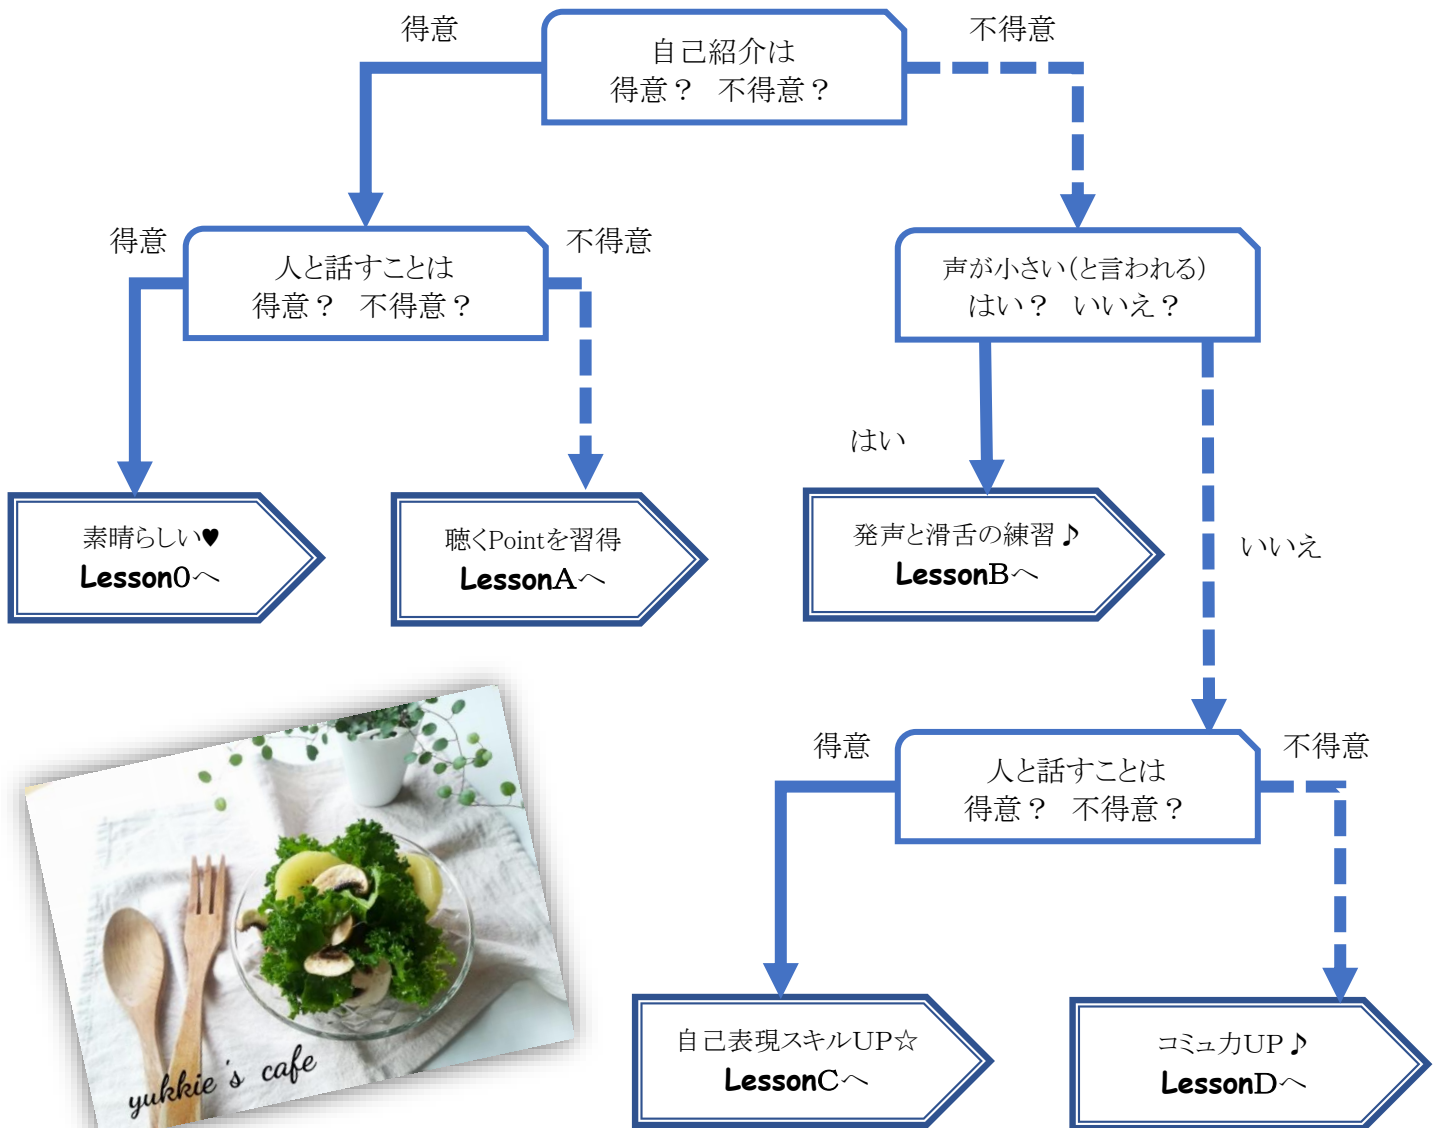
自己紹介は
得意？　不得意？

得意

不得意

人と話すことは
得意？　不得意？

得意

不得意

素晴らしい♥
Lesson0へ

聴くPointを習得
LessonAへ

声が小さい(と言われる)
はい？　いいえ？

はい

発声と滑舌の練習♪
LessonBへ

いいえ

人と話すことは
得意？　不得意？

得意

不得意

自己表現スキルUP☆
LessonCへ

コミュ力UP♪
LessonDへ

yukkie's cafe